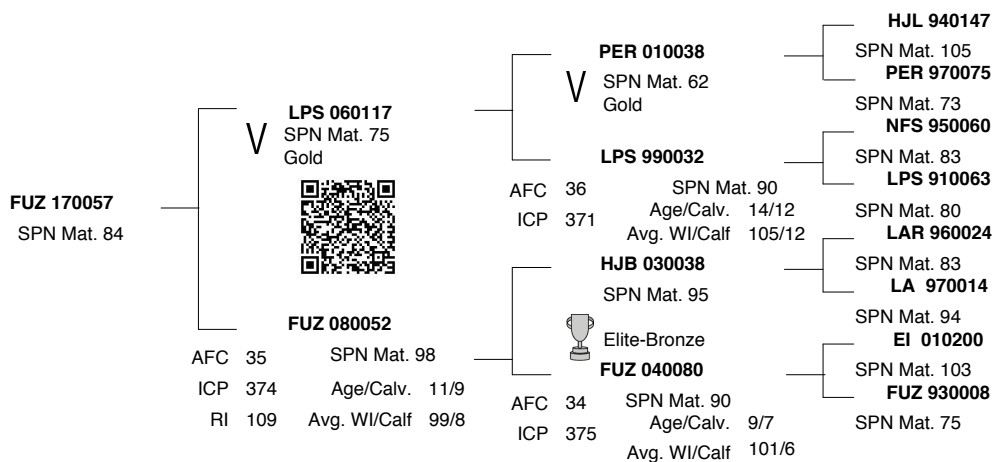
FUZ 170057
SPN Mat. 84

V LPS 060117
SPN Mat. 75
Gold

FUZ 080052
AFC 35
ICP 374
RI 109
SPN Mat. 98
Age/Calv. 11/9
Avg. WI/Calf 99/8

V PER 010038
SPN Mat. 62
Gold

LPS 990032
AFC 36
ICP 371
SPN Mat. 90
Age/Calv. 14/12
Avg. WI/Calf 105/12

HJB 030038
SPN Mat. 95
Elite-Bronze

FUZ 040080
AFC 34
ICP 375
SPN Mat. 90
Age/Calv. 9/7
Avg. WI/Calf 101/6

HJL 940147
SPN Mat. 105
PER 970075
SPN Mat. 73
NFS 950060
SPN Mat. 83
LPS 910063
SPN Mat. 80
LAR 960024
SPN Mat. 83
LA 970014
SPN Mat. 94
EI 010200
SPN Mat. 103
FUZ 930008
SPN Mat. 75